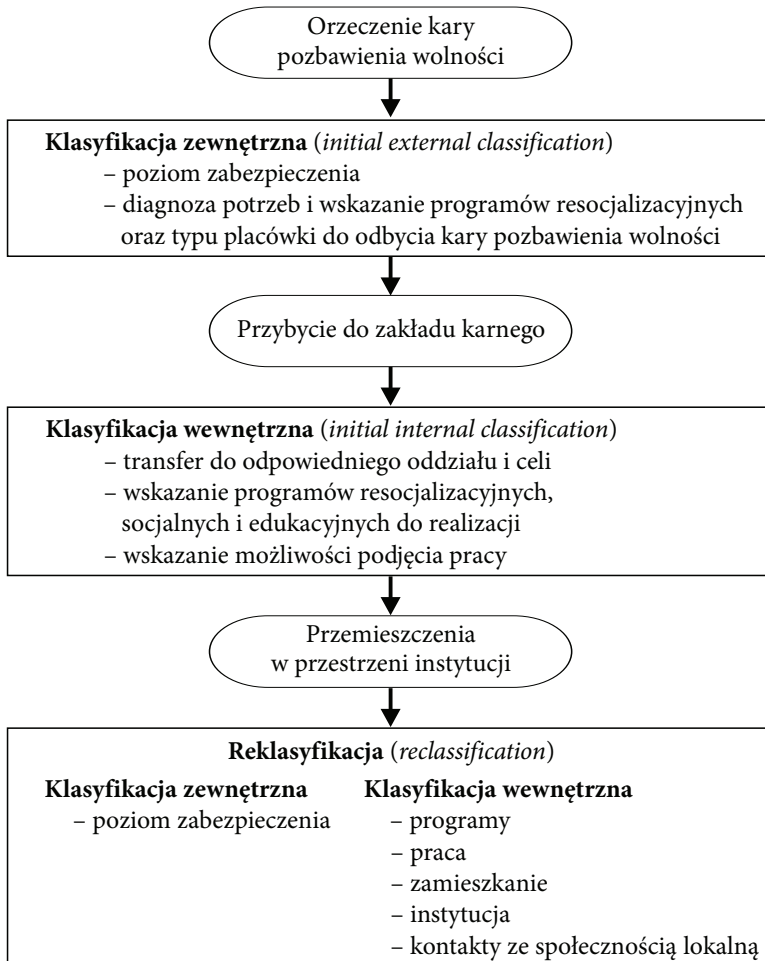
Orzeczenie kary pozbawienia wolności

**Klasyfikacja zewnętrzna** (*initial external classification*)
– poziom zabezpieczenia
– diagnoza potrzeb i wskazanie programów resocjalizacyjnych oraz typu placówki do odbycia kary pozbawienia wolności

Przybycie do zakładu karnego

**Klasyfikacja wewnętrzna** (*initial internal classification*)
– transfer do odpowiedniego oddziału i celi
– wskazanie programów resocjalizacyjnych, socjalnych i edukacyjnych do realizacji
– wskazanie możliwości podjęcia pracy

Przemieszczenia w przestrzeni instytucji

**Reklasyfikacja** (*reclassification*)

**Klasyfikacja zewnętrzna**
– poziom zabezpieczenia

**Klasyfikacja wewnętrzna**
– programy
– praca
– zamieszkanie
– instytucja
– kontakty ze społecznością lokalną